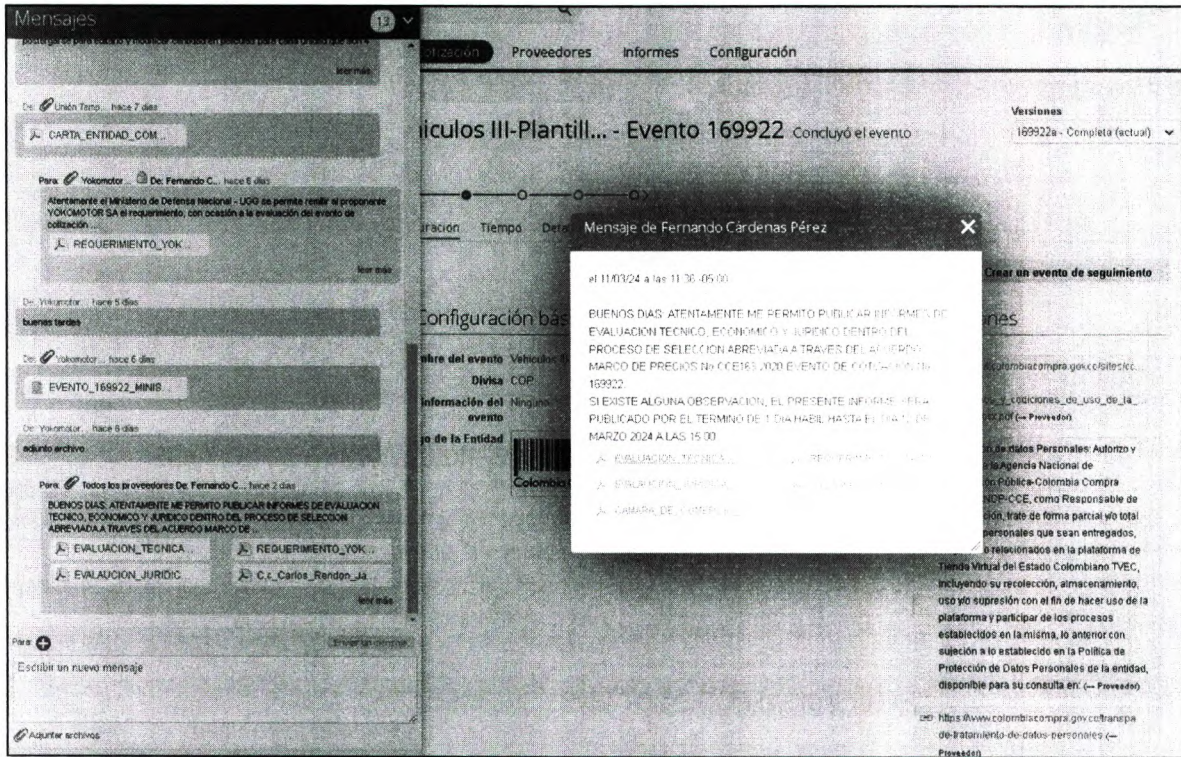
Mensajes 13

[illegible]

leer más

De: Unión Temp... hace 7 días

CARTA_ENTIDAD_COM...

Para: Yokomotor... De: Fernando C... hace 6 días

Atentamente el Ministerio de Defensa Nacional - UGG se permite remitir al proponente YOKOMOTOR SA el requerimiento, con ocasión a la evaluación del evento de cotización...

REQUERIMIENTO_YOK...

leer más

De: Yokomotor... hace 5 días

buenas tardes

De: Yokomotor... hace 6 días

EVENTO_169922_MINIS...

De: Yokomotor... hace 6 días

adjunto archivo

Para: Todos los proveedores De: Fernando C... hace 2 días

BUENOS DIAS, ATENTAMENTE ME PERMITO PUBLICAR INFORMES DE EVALUACION TECNICO, ECONOMICO Y JURIDICO DENTRO DEL PROCESO DE SELECCION ABREVIADA A TRAVES DEL ACUERDO MARCO DE...

EVALUACION_TECNICA...

REQUERIMIENTO_YOK...

EVALUCION_JURIDIC...

C.c_Carlos_Rendon_Ja...

leer más

Para

Enviar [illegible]

Escribir un nuevo mensaje

Adjuntar archivos

Cotización Proveedores Informes Configuración

...iculos III-Plantill... - Evento 169922 Concluyó el evento

Versiones

169922a - Completa (actual)

...ración Tiempo Deta...

Configuración bás...

...bre del evento Vehículos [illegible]

Divisa COP

Información del evento Ninguna

...o de la Entidad

Colombia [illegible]

Crear un evento de seguimiento

...nes

...colombiacompra.gov.co/sites/cc...

...y_condiciones_de_uso_de_la_... (— Proveedor)

...de datos Personales: Autorizo y ...la Agencia Nacional de ...ón Pública-Colombia Compra ...NDP-CCE, como Responsable de ...ción, trate de forma parcial y/o total ...personales que sean entregados, ...o relacionados en la plataforma de Tienda Virtual del Estado Colombiano TVEC, incluyendo su recolección, almacenamiento, uso y/o supresión con el fin de hacer uso de la plataforma y participar de los procesos establecidos en la misma, lo anterior con sujeción a lo establecido en la Política de Protección de Datos Personales de la entidad, disponible para su consulta en: (— Proveedor)

https://www.colombiacompra.gov.co/transpa de-tratamiento-de-datos-personales (— Proveedor)

Mensaje de Fernando Cárdenas Pérez

el 11/03/24 a las 11:36 -05:00

BUENOS DIAS, ATENTAMENTE ME PERMITO PUBLICAR INFORMES DE EVALUACION TECNICO, ECONOMICO Y JURIDICO DENTRO DEL PROCESO DE SELECCION ABREVIADA A TRAVES DEL ACUERDO MARCO DE PRECIOS No CCE163 2020 EVENTO DE COTIZACION 169922.
SI EXISTE ALGUNA OBSERVACION, EL PRESENTE INFORME SERA PUBLICADO POR EL TERMINO DE 1 DIA HABIL HASTA EL DIA 1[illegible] DE MARZO 2024 A LAS 15:00

EVALUACION_TECNICA...

REQUERIMIENTO_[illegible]

EVALUACION_JURIDICA...

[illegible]

CAMARA_DE_COMERCIO...